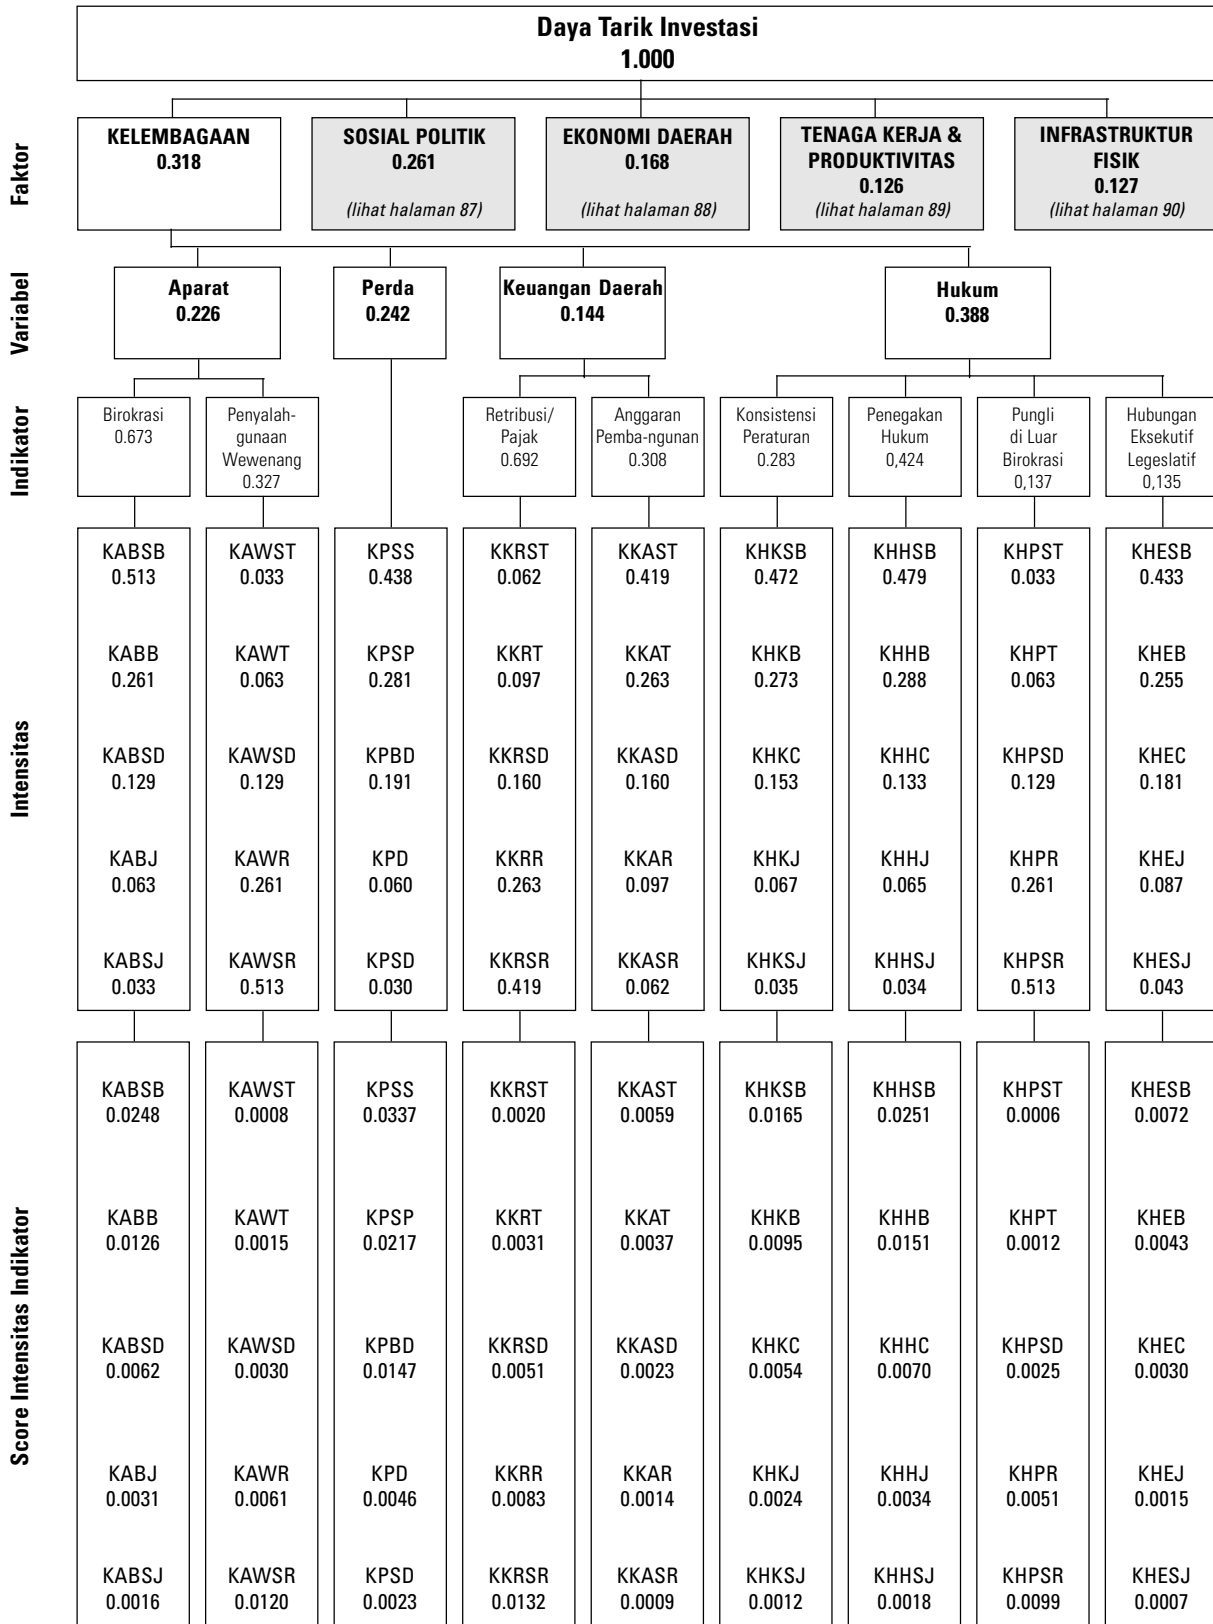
Daya Tarik Investasi
1.000

Faktor

KELEMBAGAAN
0.318

SOSIAL POLITIK
0.261
(lihat halaman 87)

EKONOMI DAERAH
0.168
(lihat halaman 88)

TENAGA KERJA & PRODUKTIVITAS
0.126
(lihat halaman 89)

INFRASTRUKTUR FISIK
0.127
(lihat halaman 90)

Variabel

Aparat
0.226

Perda
0.242

Keuangan Daerah
0.144

Hukum
0.388

Indikator

Birokrasi
0.673

Penyalahgunaan Wewenang
0.327

Retribusi/ Pajak
0.692

Anggaran Pemba-ngunan
0.308

Konsistensi Peraturan
0.283

Penegakan Hukum
0,424

Pungli di Luar Birokrasi
0,137

Hubungan Eksekutif Legeslatif
0,135

Intensitas

| | | | | | | | | |
|---|---|---|---|---|---|---|---|---|
| KABSB 0.513 | KAWST 0.033 | KPSS 0.438 | KKRST 0.062 | KKAST 0.419 | KHKSB 0.472 | KHHSB 0.479 | KHPST 0.033 | KHESB 0.433 |
| KABB 0.261 | KAWT 0.063 | KPSP 0.281 | KKRT 0.097 | KKAT 0.263 | KHKB 0.273 | KHHB 0.288 | KHPT 0.063 | KHEB 0.255 |
| KABSD 0.129 | KAWSD 0.129 | KPBD 0.191 | KKRSD 0.160 | KKASD 0.160 | KHKC 0.153 | KHHC 0.133 | KHPSD 0.129 | KHEC 0.181 |
| KABJ 0.063 | KAWR 0.261 | KPD 0.060 | KKRR 0.263 | KKAR 0.097 | KHKJ 0.067 | KHHJ 0.065 | KHPR 0.261 | KHEJ 0.087 |
| KABSJ 0.033 | KAWSR 0.513 | KPSD 0.030 | KKRSR 0.419 | KKASR 0.062 | KHKSJ 0.035 | KHHSJ 0.034 | KHPSR 0.513 | KHESJ 0.043 |

Score Intensitas Indikator

| | | | | | | | | |
|---|---|---|---|---|---|---|---|---|
| KABSB 0.0248 | KAWST 0.0008 | KPSS 0.0337 | KKRST 0.0020 | KKAST 0.0059 | KHKSB 0.0165 | KHHSB 0.0251 | KHPST 0.0006 | KHESB 0.0072 |
| KABB 0.0126 | KAWT 0.0015 | KPSP 0.0217 | KKRT 0.0031 | KKAT 0.0037 | KHKB 0.0095 | KHHB 0.0151 | KHPT 0.0012 | KHEB 0.0043 |
| KABSD 0.0062 | KAWSD 0.0030 | KPBD 0.0147 | KKRSD 0.0051 | KKASD 0.0023 | KHKC 0.0054 | KHHC 0.0070 | KHPSD 0.0025 | KHEC 0.0030 |
| KABJ 0.0031 | KAWR 0.0061 | KPD 0.0046 | KKRR 0.0083 | KKAR 0.0014 | KHKJ 0.0024 | KHHJ 0.0034 | KHPR 0.0051 | KHEJ 0.0015 |
| KABSJ 0.0016 | KAWSR 0.0120 | KPSD 0.0023 | KKRSR 0.0132 | KKASR 0.0009 | KHKSJ 0.0012 | KHHSJ 0.0018 | KHPSR 0.0099 | KHESJ 0.0007 |